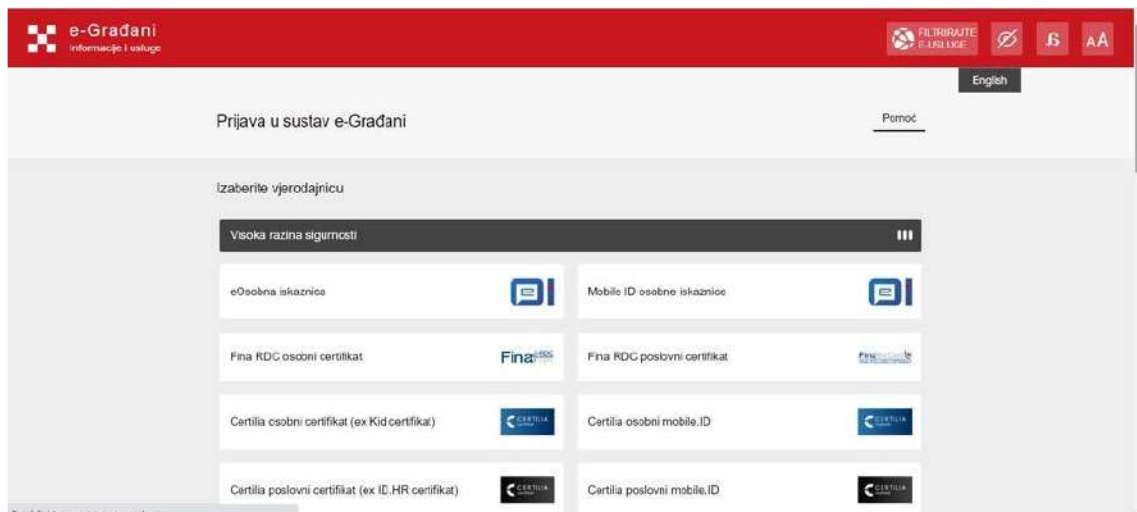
e-Građani
Informacije i usluge

FILTRIRAJTE E-USLUGE

English

Prijava u sustav e-Građani

Pomoć

Izaberite vjerodajnicu

Visoka razina sigurnosti

eOsobna iskaznica

Mobile ID osobne iskaznice

Fina RDC osobni certifikat

Fina

Fina RDC poslovni certifikat

Certilia osobni certifikat (ex Kid certifikat)

CERTILIA

Certilia osobni mobile.ID

CERTILIA

Certilia poslovni certifikat (ex ID.HR certifikat)

CERTILIA

Certilia poslovni mobile.ID

CERTILIA